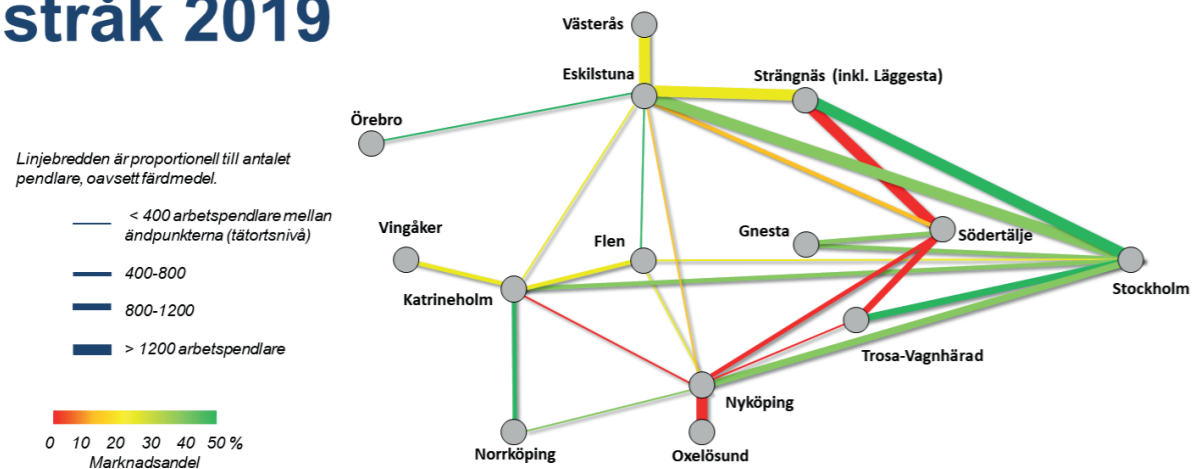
stråk 2019

Linjebredden är proportionell till antalet pendlare, oavsett färdmedel.

< 400 arbetspendlare mellan ändpunkterna (tätortsnivå)

400-800

800-1200

> 1200 arbetspendlare

0 10 20 30 40 50 %
Marknadsandel

Västerås
Eskilstuna
Strängnäs (inkl. Läggesta)
Örebro
Vingåker
Flen
Gnesta
Södertälje
Katrineholm
Stockholm
Trosa-Vagnhärad
Nyköping
Norrköping
Oxelösund